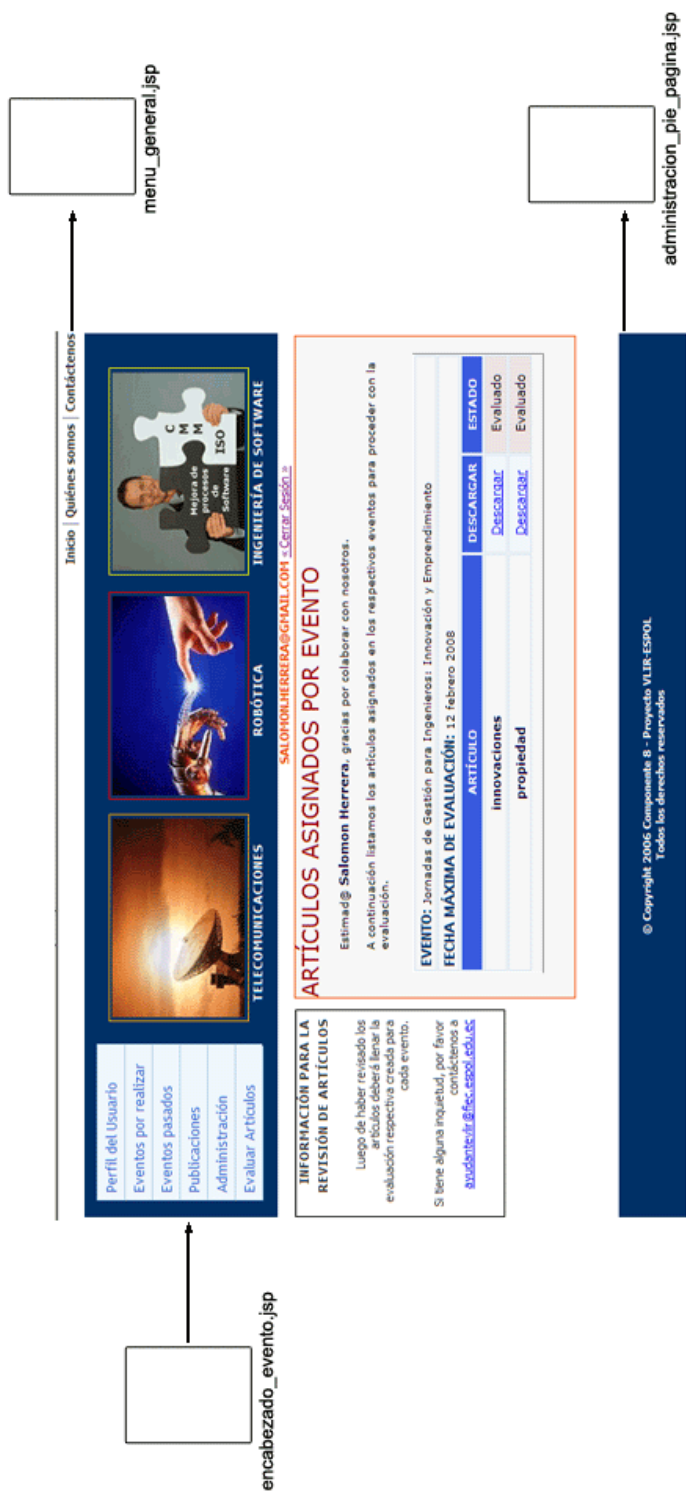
menu_general.jsp

administracion_pie_pagina.jsp

Inicio | Quiénes somos | Contáctenos

Perfil del Usuario
Eventos por realizar
Eventos pasados
Publicaciones
Administración
Evaluar Artículos

TELECOMUNICACIONES

ROBÓTICA

Mejora de procesos de Software
C
M
M
ISO

INGENIERÍA DE SOFTWARE

SALOMON.HERRERA@GMAIL.COM « Cerrar Sesión »

INFORMACIÓN PARA LA REVISIÓN DE ARTÍCULOS

Luego de haber revisado los artículos deberá llenar la evaluación respectiva creada para cada evento.

Si tiene alguna inquietud, por favor contáctenos a ayudantevlir@fiec.espol.edu.ec

ARTÍCULOS ASIGNADOS POR EVENTO

Estimad@ Salomon Herrera, gracias por colaborar con nosotros.

A continuación listamos los artículos asignados en los respectivos eventos para proceder con la evaluación.

EVENTO: Jornadas de Gestión para Ingenieros: Innovación y Emprendimiento
FECHA MÁXIMA DE EVALUACIÓN: 12 febrero 2008

| ARTÍCULO | DESCARGAR | ESTADO |
|---|---|---|
| innovaciones | Descargar | Evaluado |
| propiedad | Descargar | Evaluado |

© Copyright 2006 Componente 8 - Proyecto VLIR-ESPOL
Todos los derechos reservados

encabezado_evento.jsp